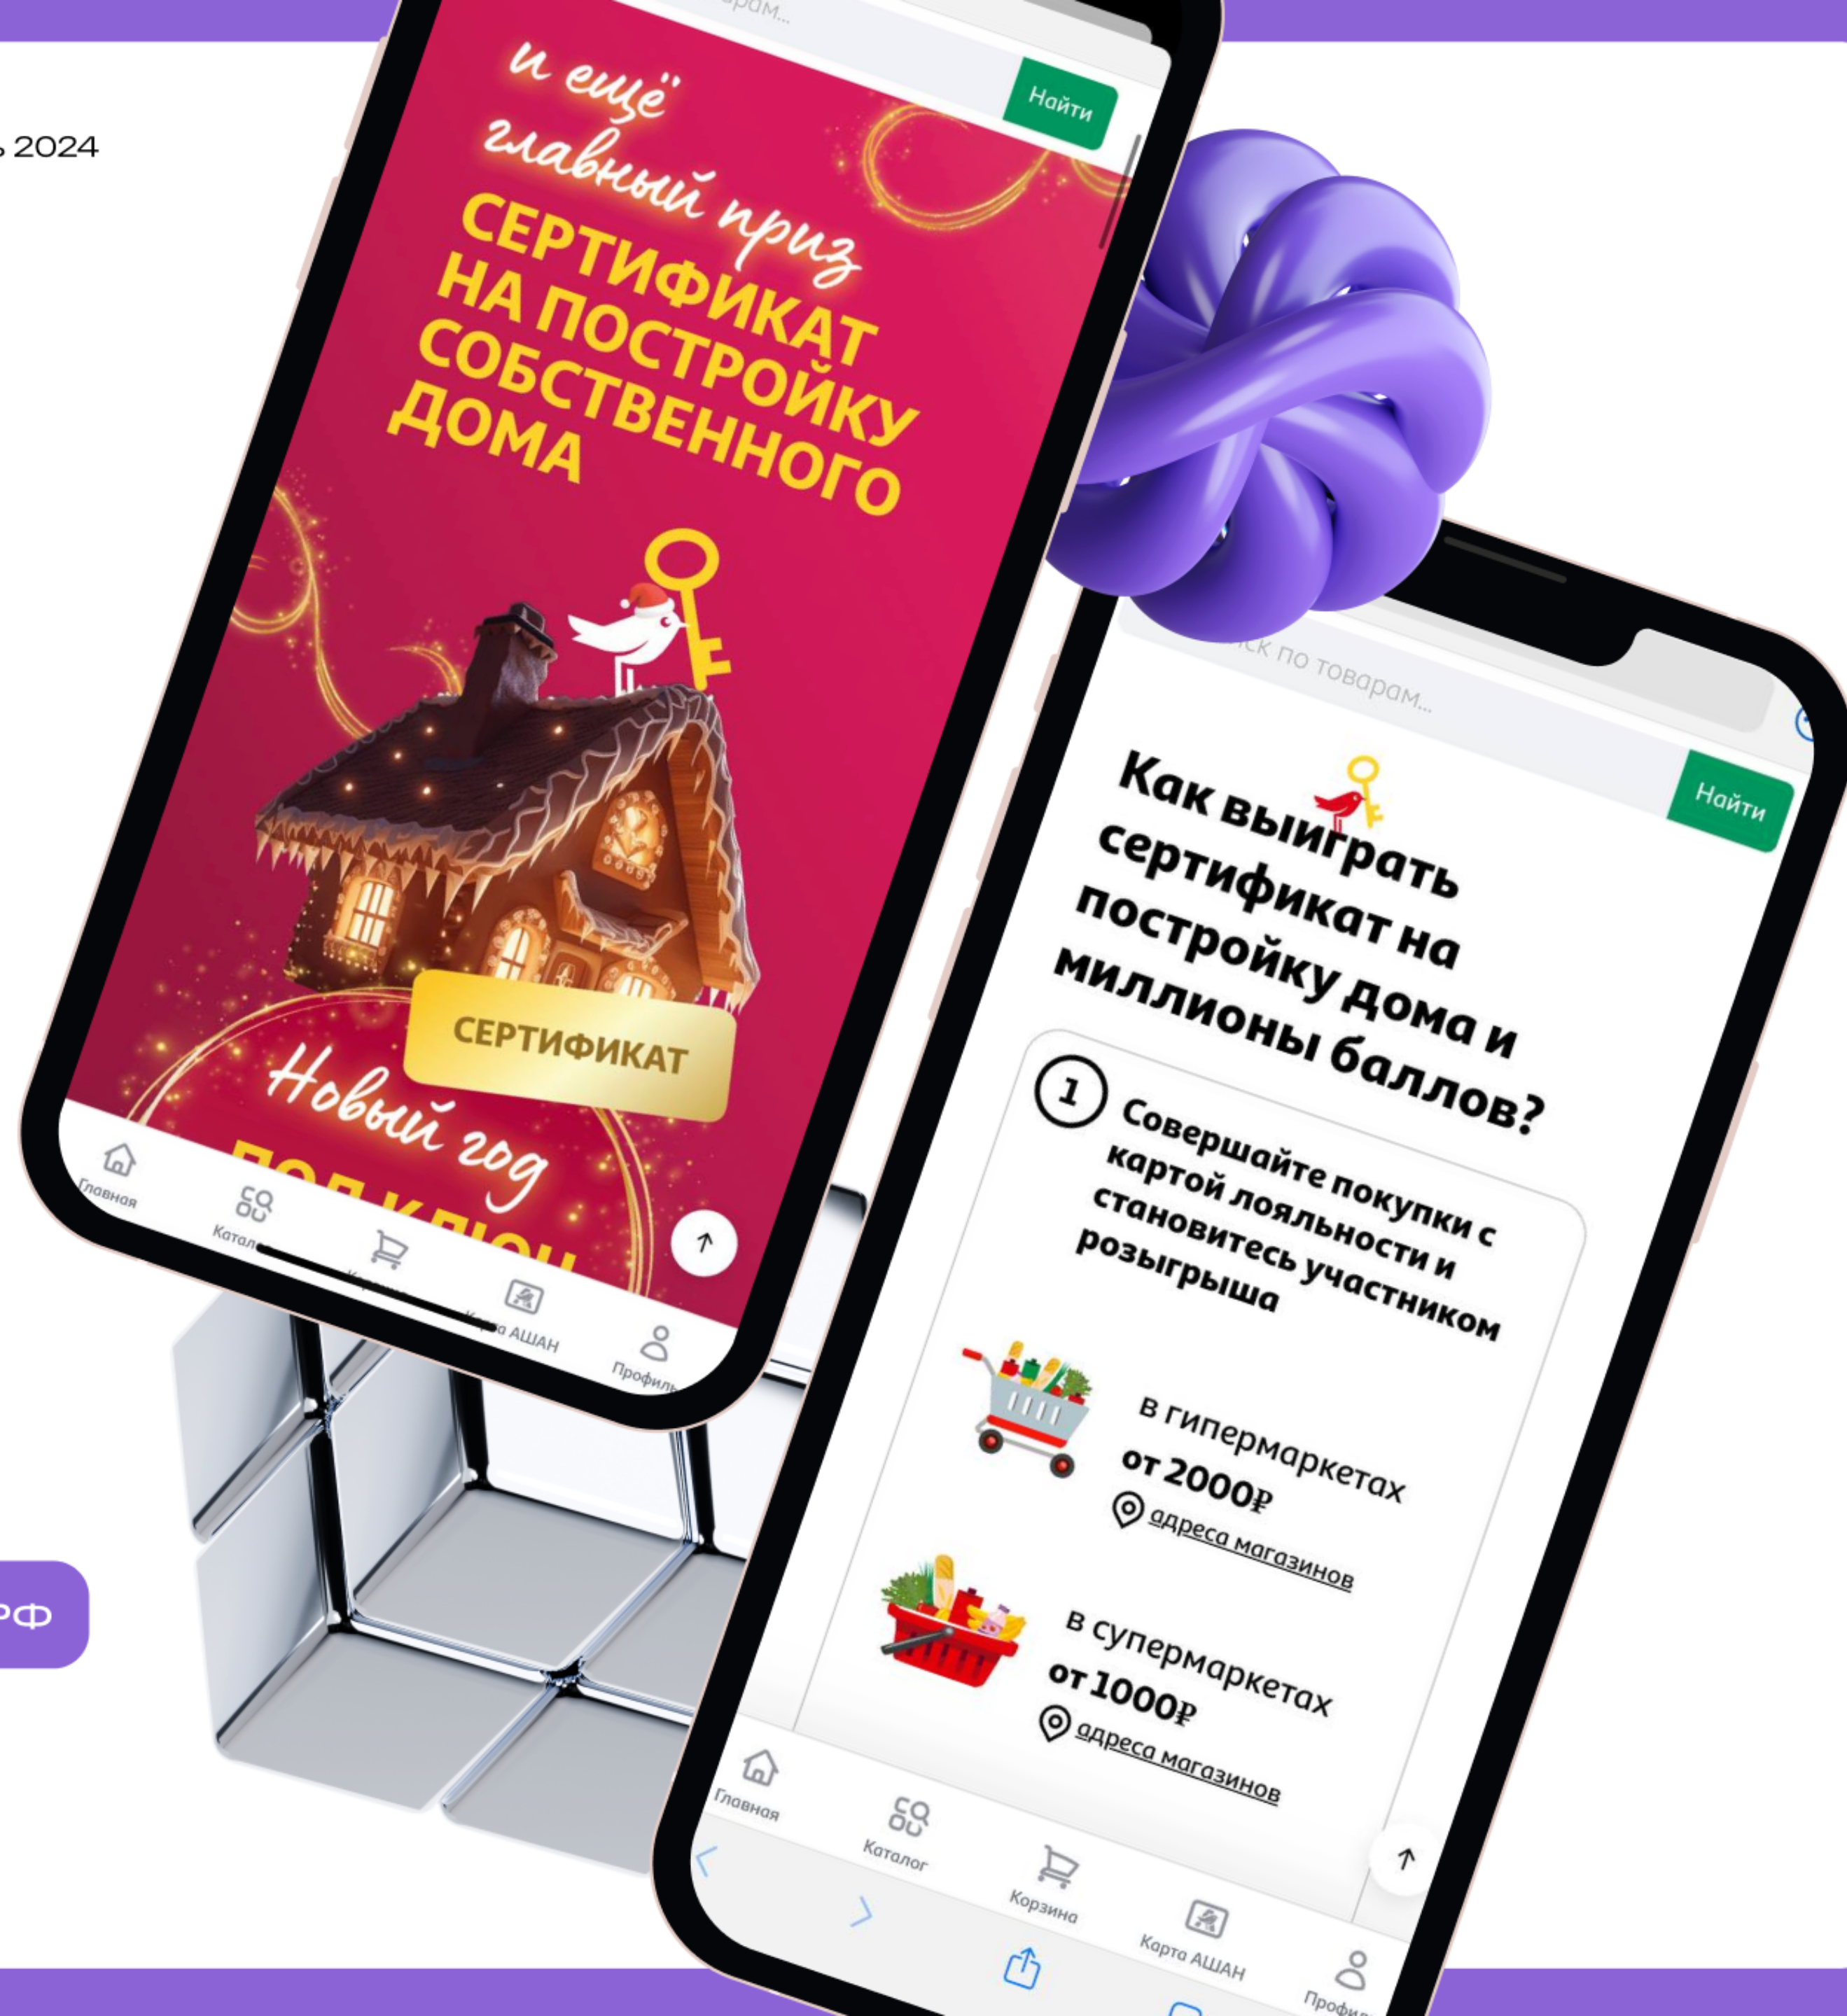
ь 2024

РФ

рам...

Найти

и ещё главный приз

СЕРТИФИКАТ НА ПОСТРОЙКУ СОБСТВЕННОГО ДОМА

СЕРТИФИКАТ

Новый год

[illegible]

Главная

Катал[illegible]

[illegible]

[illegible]а АШАН

Профиль

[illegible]ск по товарам...

Найти

Как выиграть сертификат на постройку дома и миллионы баллов?

1

Совершайте покупки с картой лояльности и становитесь участником розыгрыша

в гипермаркетах
от 2000₽
адреса магазинов

в супермаркетах
от 1000₽
адреса магазинов

Главная

Каталог

Корзина

Карта АШАН

Профи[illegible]